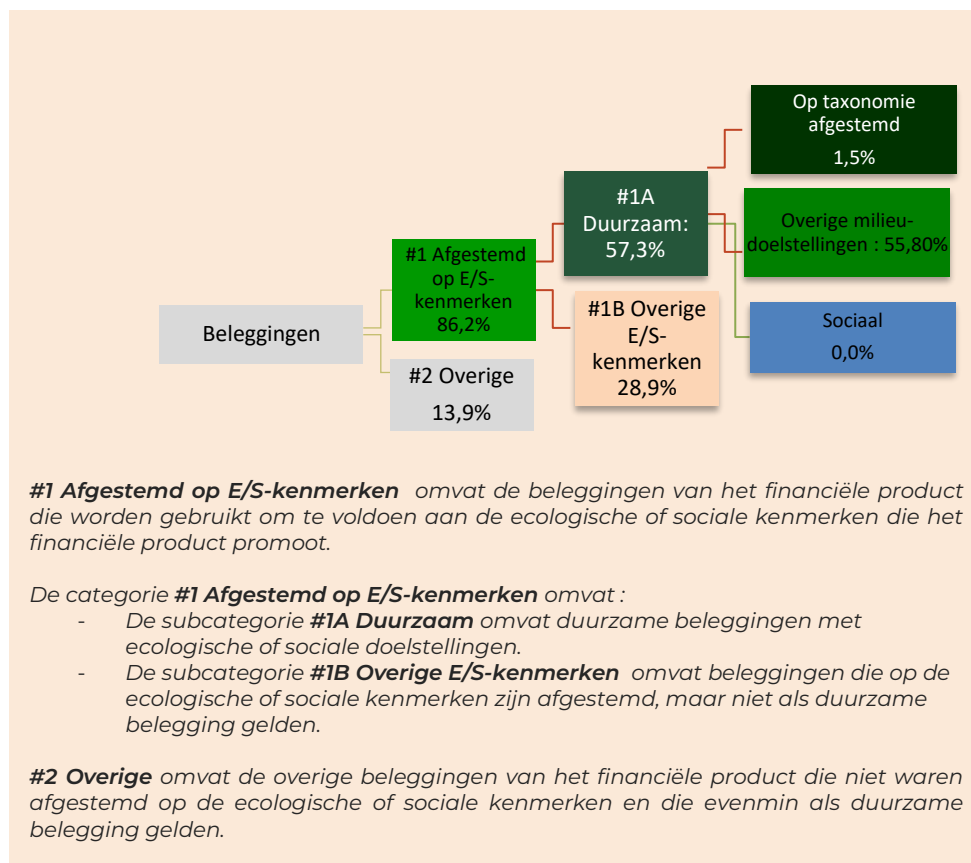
Op taxonomie afgestemd
1,5%

#1A Duurzaam: 57,3%

Overige milieudoelstellingen : 55,80%

#1 Afgestemd op E/S-kenmerken 86,2%

Beleggingen

#1B Overige E/S-kenmerken 28,9%

Sociaal
0,0%

#2 Overige
13,9%

***#1 Afgestemd op E/S-kenmerken*** *omvat de beleggingen van het financiële product die worden gebruikt om te voldoen aan de ecologische of sociale kenmerken die het financiële product promoot.*

*De categorie* ***#1 Afgestemd op E/S-kenmerken*** *omvat :*

- *De subcategorie* ***#1A Duurzaam*** *omvat duurzame beleggingen met ecologische of sociale doelstellingen.*
- *De subcategorie* ***#1B Overige E/S-kenmerken*** *omvat beleggingen die op de ecologische of sociale kenmerken zijn afgestemd, maar niet als duurzame belegging gelden.*

***#2 Overige*** *omvat de overige beleggingen van het financiële product die niet waren afgestemd op de ecologische of sociale kenmerken en die evenmin als duurzame belegging gelden.*